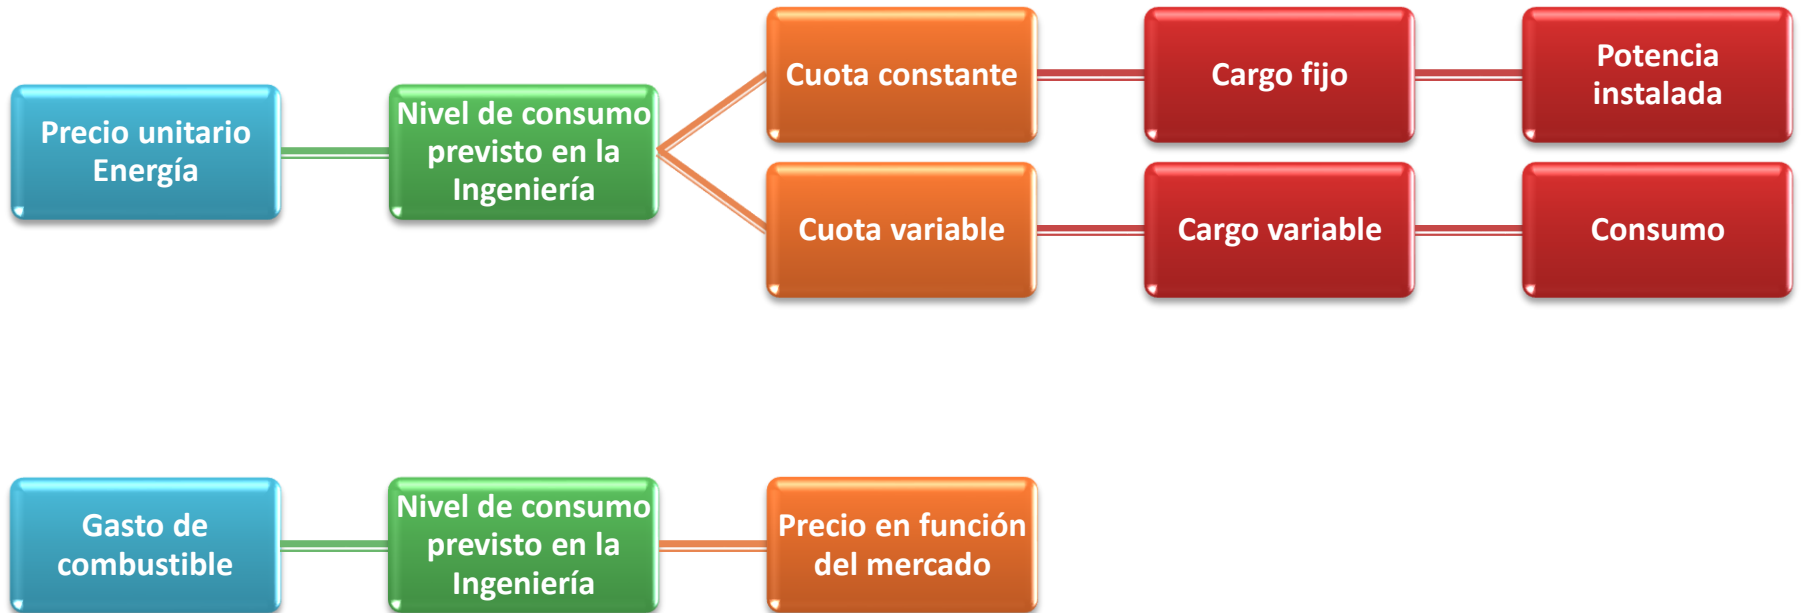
Precio unitario Energía

Nivel de consumo previsto en la Ingeniería

Cuota constante

Cargo fijo

Potencia instalada

Cuota variable

Cargo variable

Consumo

Gasto de combustible

Nivel de consumo previsto en la Ingeniería

Precio en función del mercado